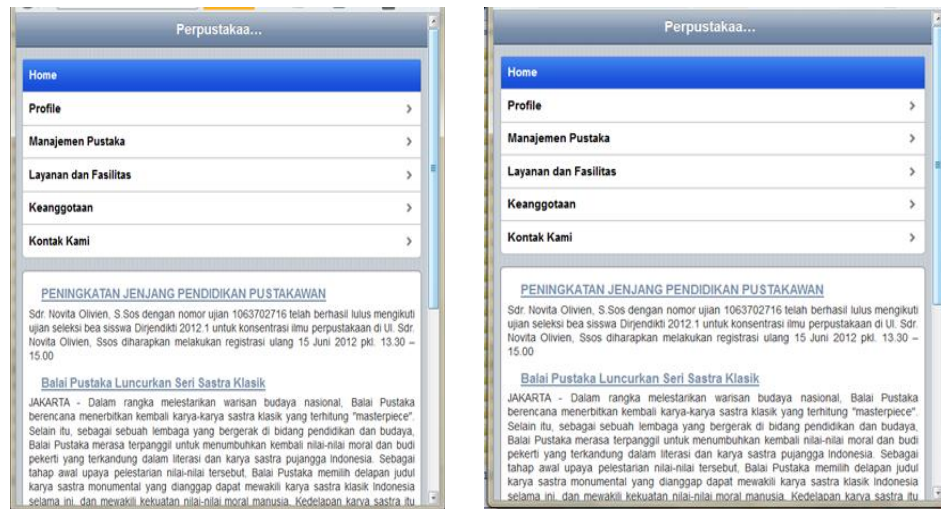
Perpustakaa...

Home

Profile

Manajemen Pustaka

Layanan dan Fasilitas

Keanggotaan

Kontak Kami

PENINGKATAN JENJANG PENDIDIKAN PUSTAKAWAN

Sdr. Novita Olivien, S.Sos dengan nomor ujian 1063702716 telah berhasil lulus mengikuti ujian seleksi bea siswa Dirjendikti 2012.1 untuk konsentrasi ilmu perpustakaan di UI. Sdr. Novita Olivien, Ssos diharapkan melakukan registrasi ulang 15 Juni 2012 pkl. 13.30 – 15.00

Balai Pustaka Luncurkan Seri Sastra Klasik

JAKARTA - Dalam rangka melestarikan warisan budaya nasional, Balai Pustaka berencana menerbitkan kembali karya-karya sastra klasik yang terhitung "masterpiece". Selain itu, sebagai sebuah lembaga yang bergerak di bidang pendidikan dan budaya, Balai Pustaka merasa terpanggil untuk menumbuhkan kembali nilai-nilai moral dan budi pekerti yang terkandung dalam literasi dan karya sastra pujangga Indonesia. Sebagai tahap awal upaya pelestarian nilai-nilai tersebut, Balai Pustaka memilih delapan judul karya sastra monumental yang dianggap dapat mewakili karya sastra klasik Indonesia selama ini, dan mewakili kekuatan nilai-nilai moral manusia. Kedelapan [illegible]

Perpustakaa...

Home

Profile

Manajemen Pustaka

Layanan dan Fasilitas

Keanggotaan

Kontak Kami

PENINGKATAN JENJANG PENDIDIKAN PUSTAKAWAN

Sdr. Novita Olivien, S.Sos dengan nomor ujian 1063702716 telah berhasil lulus mengikuti ujian seleksi bea siswa Dirjendikti 2012.1 untuk konsentrasi ilmu perpustakaan di UI. Sdr. Novita Olivien, Ssos diharapkan melakukan registrasi ulang 15 Juni 2012 pkl. 13.30 – 15.00

Balai Pustaka Luncurkan Seri Sastra Klasik

JAKARTA - Dalam rangka melestarikan warisan budaya nasional, Balai Pustaka berencana menerbitkan kembali karya-karya sastra klasik yang terhitung "masterpiece". Selain itu, sebagai sebuah lembaga yang bergerak di bidang pendidikan dan budaya, Balai Pustaka merasa terpanggil untuk menumbuhkan kembali nilai-nilai moral dan budi pekerti yang terkandung dalam literasi dan karya sastra pujangga Indonesia. Sebagai tahap awal upaya pelestarian nilai-nilai tersebut, Balai Pustaka memilih delapan judul karya sastra monumental yang dianggap dapat mewakili karya sastra klasik Indonesia selama ini, dan mewakili kekuatan nilai-nilai moral manusia. Kedelapan karya sastra itu